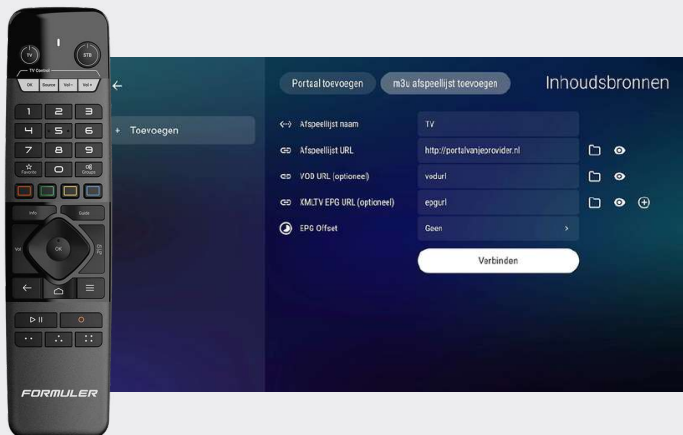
TV STB
TV Control
OK Source Vol- Vol+
1 2 3
4 5 6
7 8 9
Favorite 0 Groups
Info Guide
Vol OK EPG
FORMULER

Portaal toevoegen
m3u afspeellijst toevoegen
Inhoudsbronnen

+ Toevoegen

Afspeellijst naam | TV
Afspeellijst URL | http://portalvanjeprovider.nl
VOD URL (optioneel) | vodurl
XMLTV EPG URL (optioneel) | epgurl
EPG Offset | Geen

Verbinden